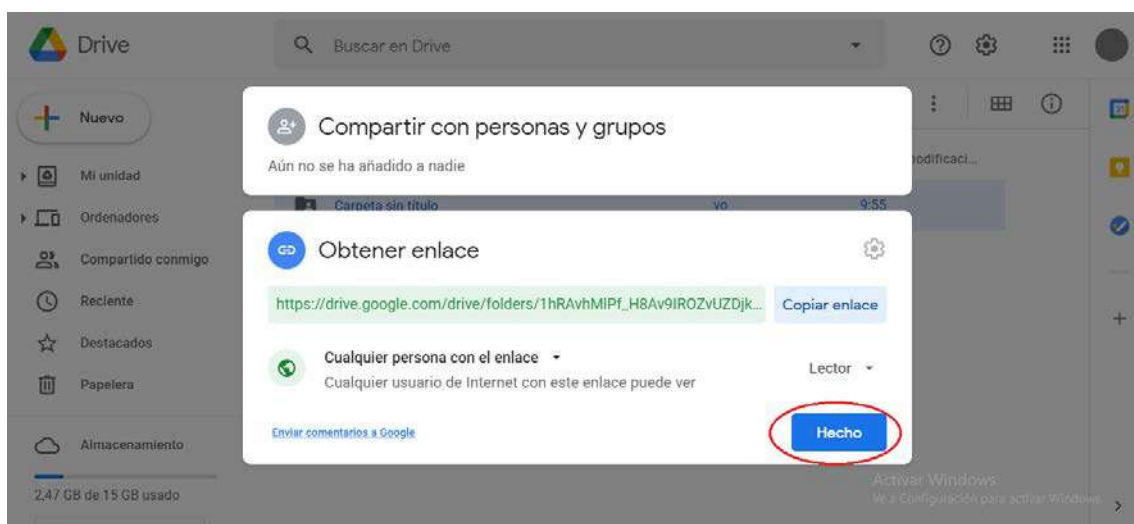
Drive

Buscar en Drive

Nuevo

Mi unidad

Ordenadores

Compartido conmigo

Reciente

Destacados

Papelera

Almacenamiento

2,47 GB de 15 GB usado

Compartir con personas y grupos

Aún no se ha añadido a nadie

odificaci...

Carpeta sin título

yo

9:55

Obtener enlace

https://drive.google.com/drive/folders/1hRAvhMIPf_H8Av9IROZvUZDjk...

Copiar enlace

Cualquier persona con el enlace

Cualquier usuario de Internet con este enlace puede ver

Lector

Enviar comentarios a Google

Hecho

Activar Windows
Ve a Configuración para activar Windows.